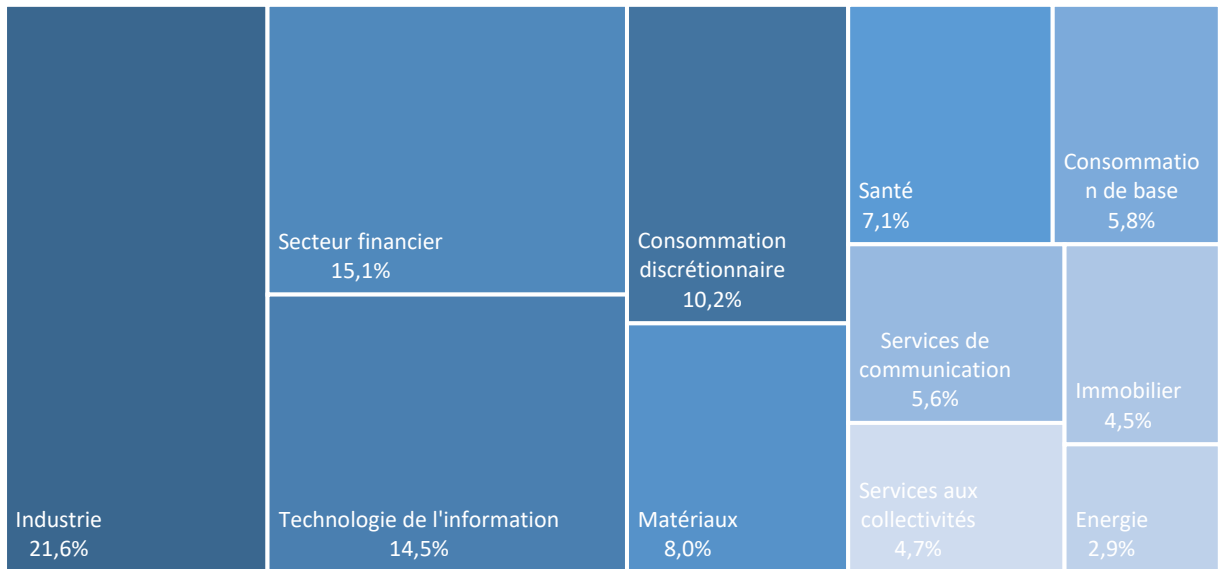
Industrie
21,6%

Secteur financier
15,1%

Technologie de l'information
14,5%

Consommation discrétionnaire
10,2%

Matériaux
8,0%

Santé
7,1%

Consommation de base
5,8%

Services de communication
5,6%

Immobilier
4,5%

Services aux collectivités
4,7%

Energie
2,9%